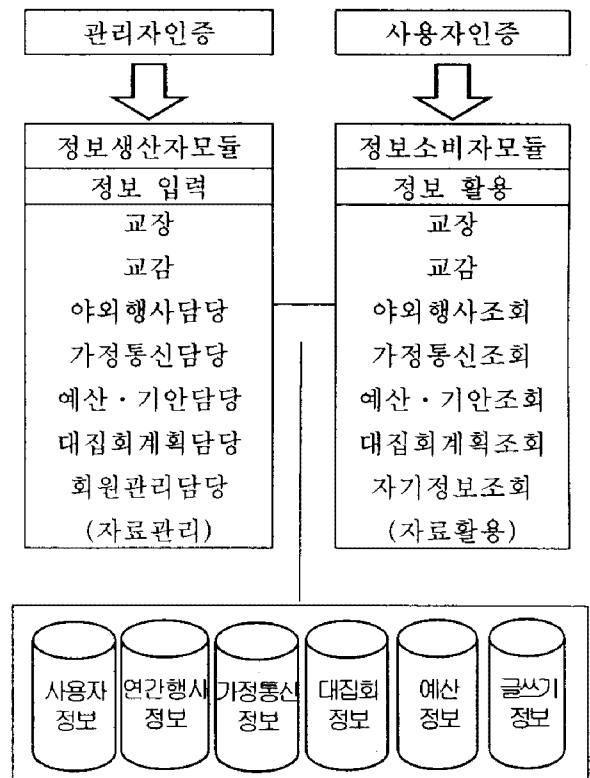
관리자인증

사용자인증

정보생산자모듈
정보 입력
교장
교감
야외행사담당
가정통신담당
예산 · 기안담당
대집회계획담당
회원관리담당
(자료관리)

정보소비자모듈
정보 활용
교장
교감
야외행사조회
가정통신조회
예산 · 기안조회
대집회계획조회
자기정보조회
(자료활용)

사용자 정보

연간행사 정보

가정통신 정보

대집회 정보

예산 정보

글쓰기 정보